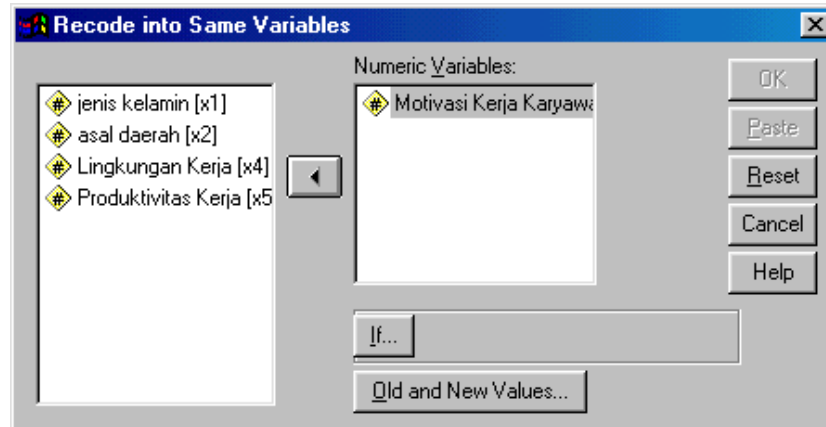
Recode into Same Variables

jenis kelamin [x1]
asal daerah [x2]
Lingkungan Kerja [x4]
Produktivitas Kerja [x5

Numeric Variables:
Motivasi Kerja Karyawa

OK
Paste
Reset
Cancel
Help

If...

Old and New Values...